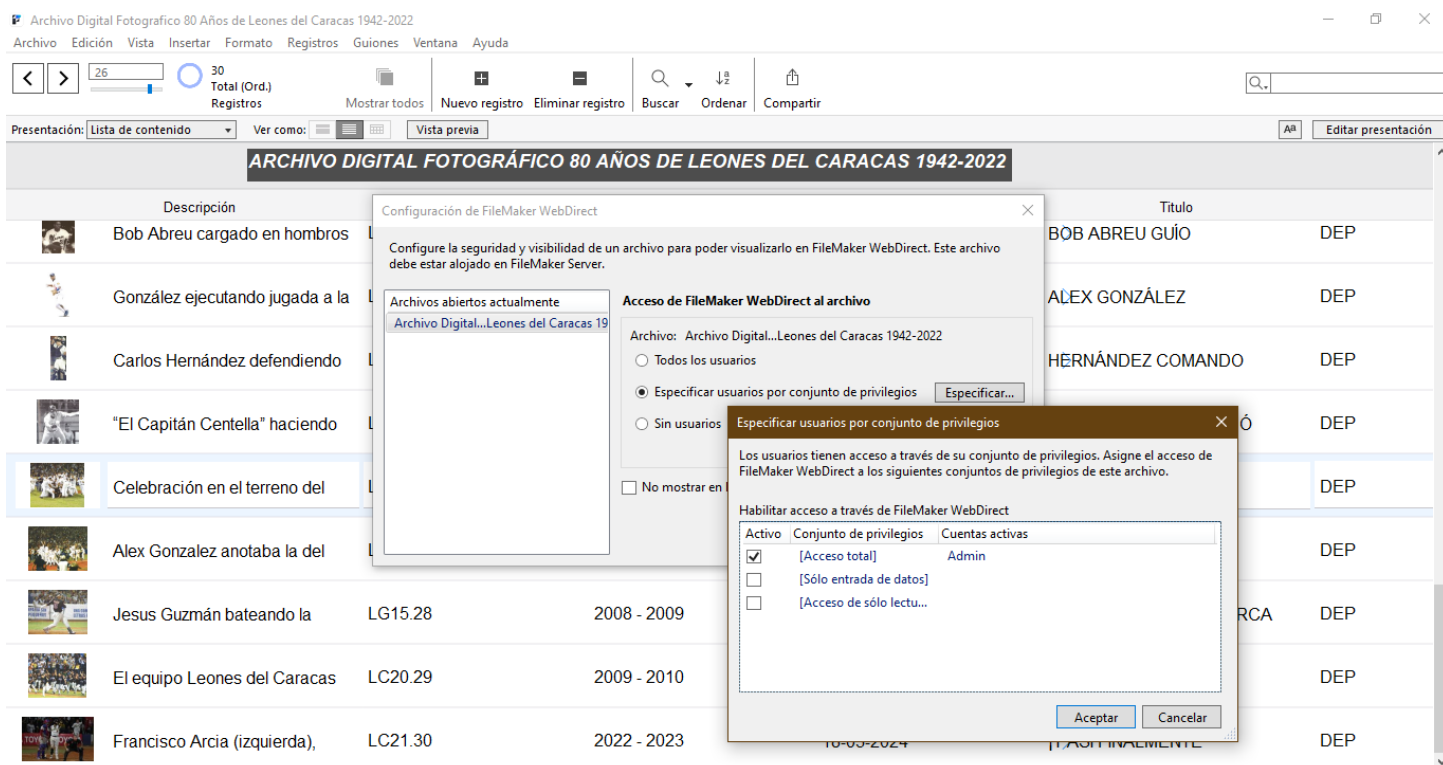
Archivo Digital Fotografico 80 Años de Leones del Caracas 1942-2022

Archivo Edición Vista Insertar Formato Registros Guiones Ventana Ayuda

26
30
Total (Ord.)
Registros

Mostrar todos | Nuevo registro | Eliminar registro | Buscar | Ordenar | Compartir

Presentación: Lista de contenido | Ver como: | Vista previa | Aª | Editar presentación

ARCHIVO DIGITAL FOTOGRÁFICO 80 AÑOS DE LEONES DEL CARACAS 1942-2022

Descripción | Titulo

Bob Abreu cargado en hombros | BOB ABREU GUÍO | DEP
González ejecutando jugada a la | ALEX GONZÁLEZ | DEP
Carlos Hernández defendiendo | HERNÁNDEZ COMANDO | DEP
“El Capitán Centella” haciendo | Ó | DEP
Celebración en el terreno del | DEP
Alex Gonzalez anotaba la del | DEP
Jesus Guzmán bateando la | LG15.28 | 2008 - 2009 | RCA | DEP
El equipo Leones del Caracas | LC20.29 | 2009 - 2010 | DEP
Francisco Arcia (izquierda), | LC21.30 | 2022 - 2023 | 16-03-2024 | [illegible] | DEP

Configuración de FileMaker WebDirect

Configure la seguridad y visibilidad de un archivo para poder visualizarlo en FileMaker WebDirect. Este archivo debe estar alojado en FileMaker Server.

Archivos abiertos actualmente
Archivo Digital...Leones del Caracas 19

Acceso de FileMaker WebDirect al archivo
Archivo: Archivo Digital...Leones del Caracas 1942-2022
Todos los usuarios
Especificar usuarios por conjunto de privilegios | Especificar...
Sin usuarios

No mostrar en l

Especificar usuarios por conjunto de privilegios

Los usuarios tienen acceso a través de su conjunto de privilegios. Asigne el acceso de FileMaker WebDirect a los siguientes conjuntos de privilegios de este archivo.

Habilitar acceso a través de FileMaker WebDirect

| Activo | Conjunto de privilegios | Cuentas activas |
|---|---|---|
| ✓ | [Acceso total] | Admin |
|  | [Sólo entrada de datos] |  |
|  | [Acceso de sólo lectu... |  |

Aceptar | Cancelar